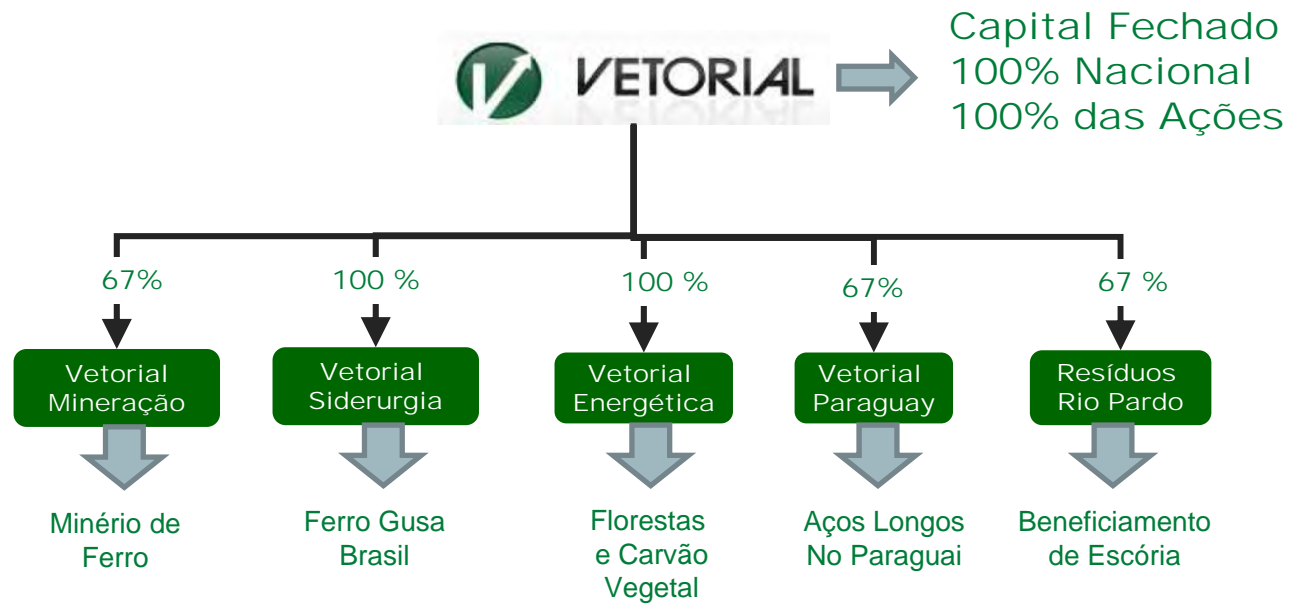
VETORIAL

Capital Fechado
100% Nacional
100% das Ações

67%
Vetorial Mineração
Minério de Ferro

100 %
Vetorial Siderurgia
Ferro Gusa Brasil

100 %
Vetorial Energética
Florestas e Carvão Vegetal

67%
Vetorial Paraguay
Aços Longos No Paraguai

67 %
Resíduos Rio Pardo
Beneficiamento de Escória